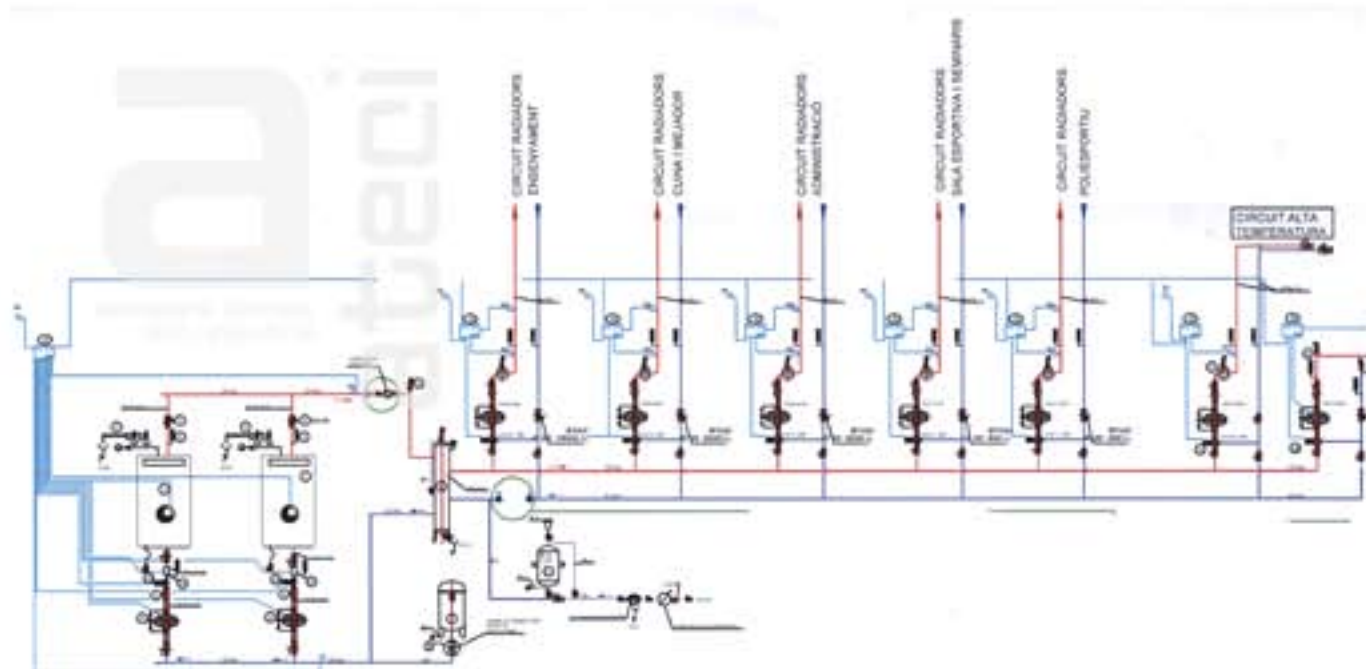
CIRCUIT RADIADORS ENSENYAMENT

CIRCUIT RADIADORS CUINA I MENJADOR

CIRCUIT RADIADORS ADMINISTRACIÓ

CIRCUIT RADIADORS SALA ESPORTIVA I SEMINARIS

CIRCUIT RADIADORS POLIESPORTIU

CIRCUIT ALTA TEMPERATURA